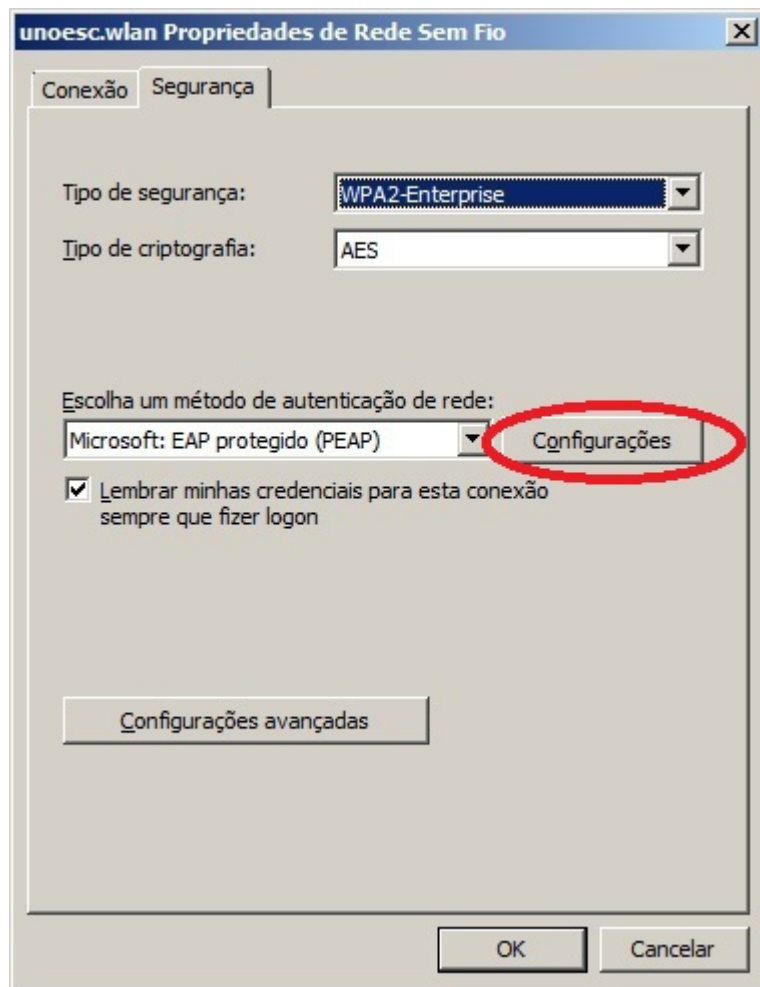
unoesc.wlan Propriedades de Rede Sem Fio

Conexão Segurança

Tipo de segurança: WPA2-Enterprise

Tipo de criptografia: AES

Escolha um método de autenticação de rede:

Microsoft: EAP protegido (PEAP)

Configurações

Lembrar minhas credenciais para esta conexão sempre que fizer logon

Configurações avançadas

OK

Cancelar